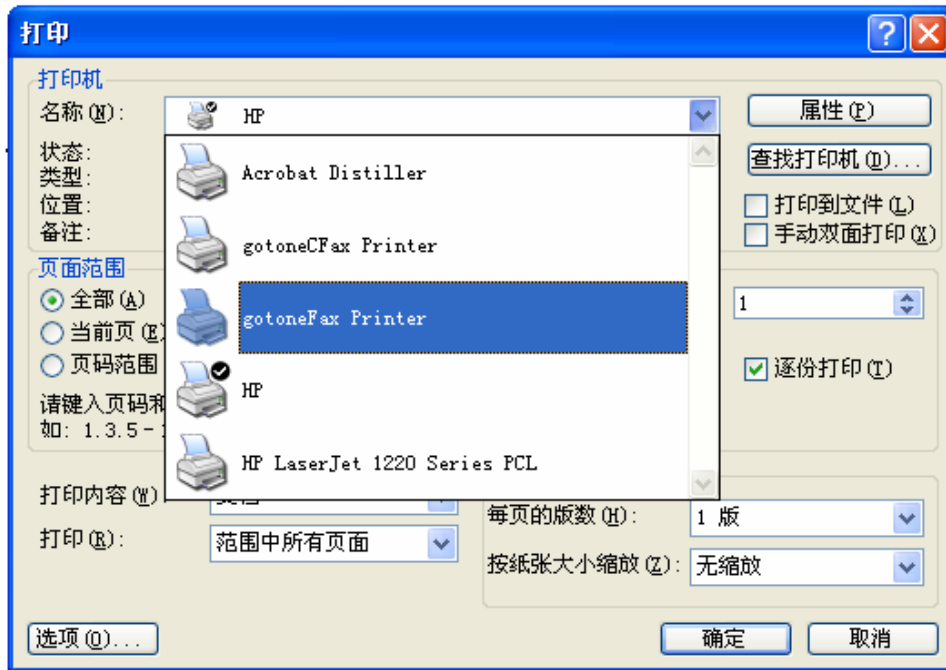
打印

打印机
名称(N): HP
状态:
类型:
位置:
备注:

Acrobat Distiller
gotoneCFax Printer
gotoneFax Printer
HP
HP LaserJet 1220 Series PCL

属性(P)
查找打印机(D)...
打印到文件(L)
手动双面打印(X)

页面范围
全部(A)
当前页(E)
页码范围
请键入页码和
如: 1.3.5-1

1
逐份打印(T)

打印内容(W): 文档
打印(R): 范围中所有页面

每页的版数(H): 1 版
按纸张大小缩放(Z): 无缩放

选项(O)...
确定
取消